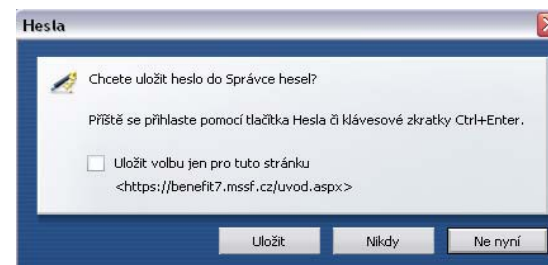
Hesla

Chcete uložit heslo do Správce hesel?

Příště se přihlaste pomocí tlačítka Hesla či klávesové zkratky Ctrl+Enter.

Uložit volbu jen pro tuto stránku
<https://benefit7.mssf.cz/uvod.aspx>

Uložit

Nikdy

Ne nyní